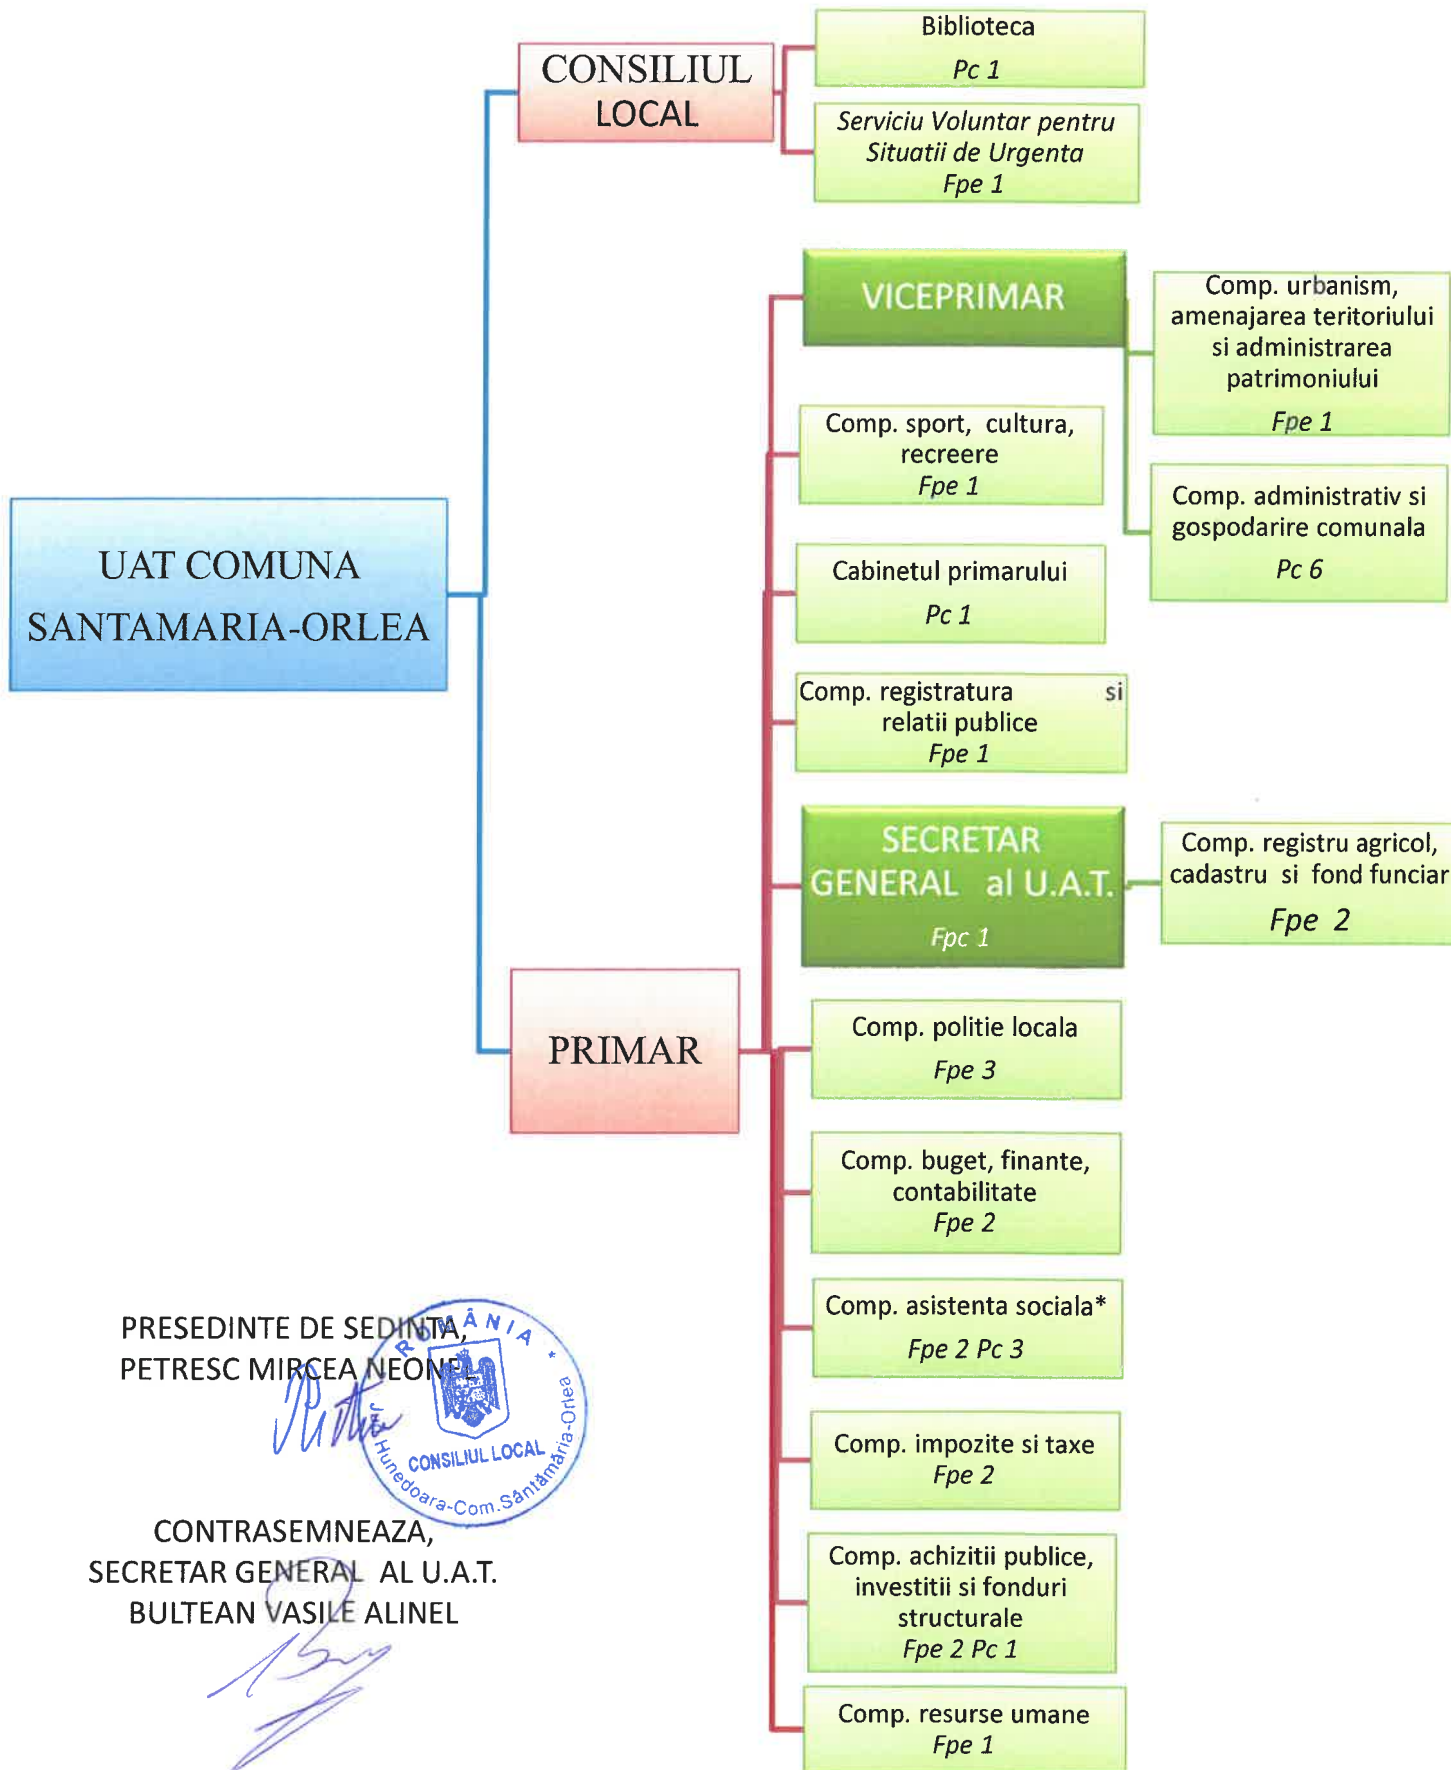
UAT COMUNA SANTAMARIA-ORLEA

CONSILIUL LOCAL

Biblioteca
Pc 1

Serviciu Voluntar pentru Situatii de Urgenta
Fpe 1

PRIMAR

VICEPRIMAR

Comp. urbanism, amenajarea teritoriului si administrarea patrimoniului
Fpe 1

Comp. administrativ si gospodarire comunala
Pc 6

Comp. sport, cultura, recreere
Fpe 1

Cabinetul primarului
Pc 1

Comp. registratura si relatii publice
Fpe 1

SECRETAR GENERAL al U.A.T.
Fpc 1

Comp. registru agricol, cadastru si fond funciar
Fpe 2

Comp. politie locala
Fpe 3

Comp. buget, finante, contabilitate
Fpe 2

Comp. asistenta sociala*
Fpe 2 Pc 3

Comp. impozite si taxe
Fpe 2

Comp. achizitii publice, investitii si fonduri structurale
Fpe 2 Pc 1

Comp. resurse umane
Fpe 1

PRESEDINTE DE SEDINTA,
PETRESC MIRCEA NEONEL

ROMÂNIA
Jud. Hunedoara-Com.Sântămăria-Orlea
CONSILIUL LOCAL

CONTRASEMNEAZA,
SECRETAR GENERAL AL U.A.T.
BULTEAN VASILE ALINEL